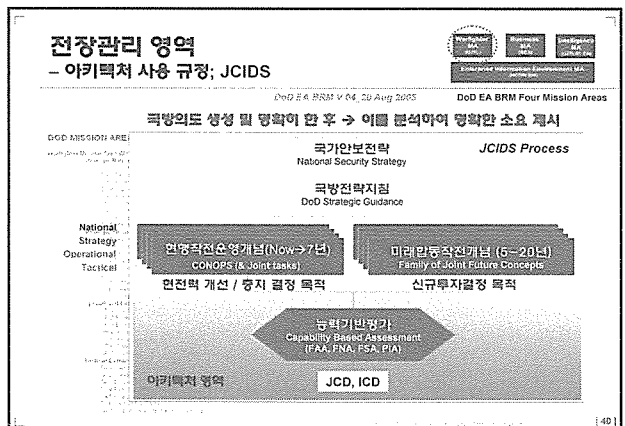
전장관리 영역
– 아키텍처 사용 규정; JCIDS

Warfighter MA
Business MA
Intelligence MA
Enterprise Information Environment MA

DoD EA BRM V 04, 29 Aug 2005
DoD EA BRM Four Mission Areas

국방의도 생성 및 명확히 한 후 → 이를 분석하여 명확한 소요 제시

DOD MISSION AREA

국가안보전략
National Security Strategy

JCIDS Process

국방전략지침
DoD Strategic Guidance

National
Strategy
Operational
Tactical

현행작전운영개념(Now→7년)
CONOPS (& Joint tasks)

미래합동작전개념 (5~20년)
Family of Joint Future Concepts

현전력 개선 / 중지 결정 목적

신규투자결정 목적

능력기반평가
Capability Based Assessment
(FAA, FNA, FSA, PIA)

아키텍처 영역

JCD, ICD

40